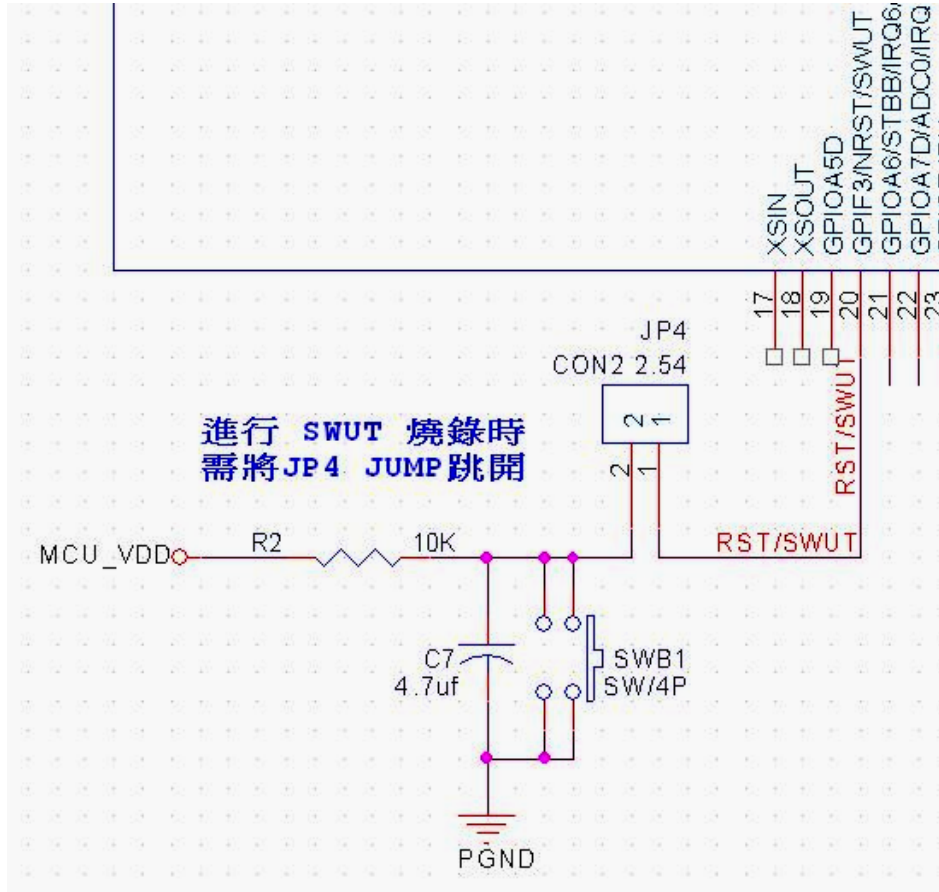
XSIN
XSOUT
GPIOA5D
GPIF3/NRST/SWUT
GPIOA6/STBB/IRQ6
GPIOA7D/ADC0/IRQ
17
18
19
20
21
22
23
JP4
CON2 2.54
2
1
2
1
RST/SWUT
進行 SWUT 燒錄時
需將JP4 JUMP跳開
MCU_VDD
R2
10K
RST/SWUT
C7
4.7uf
SWB1
SW/4P
PGND